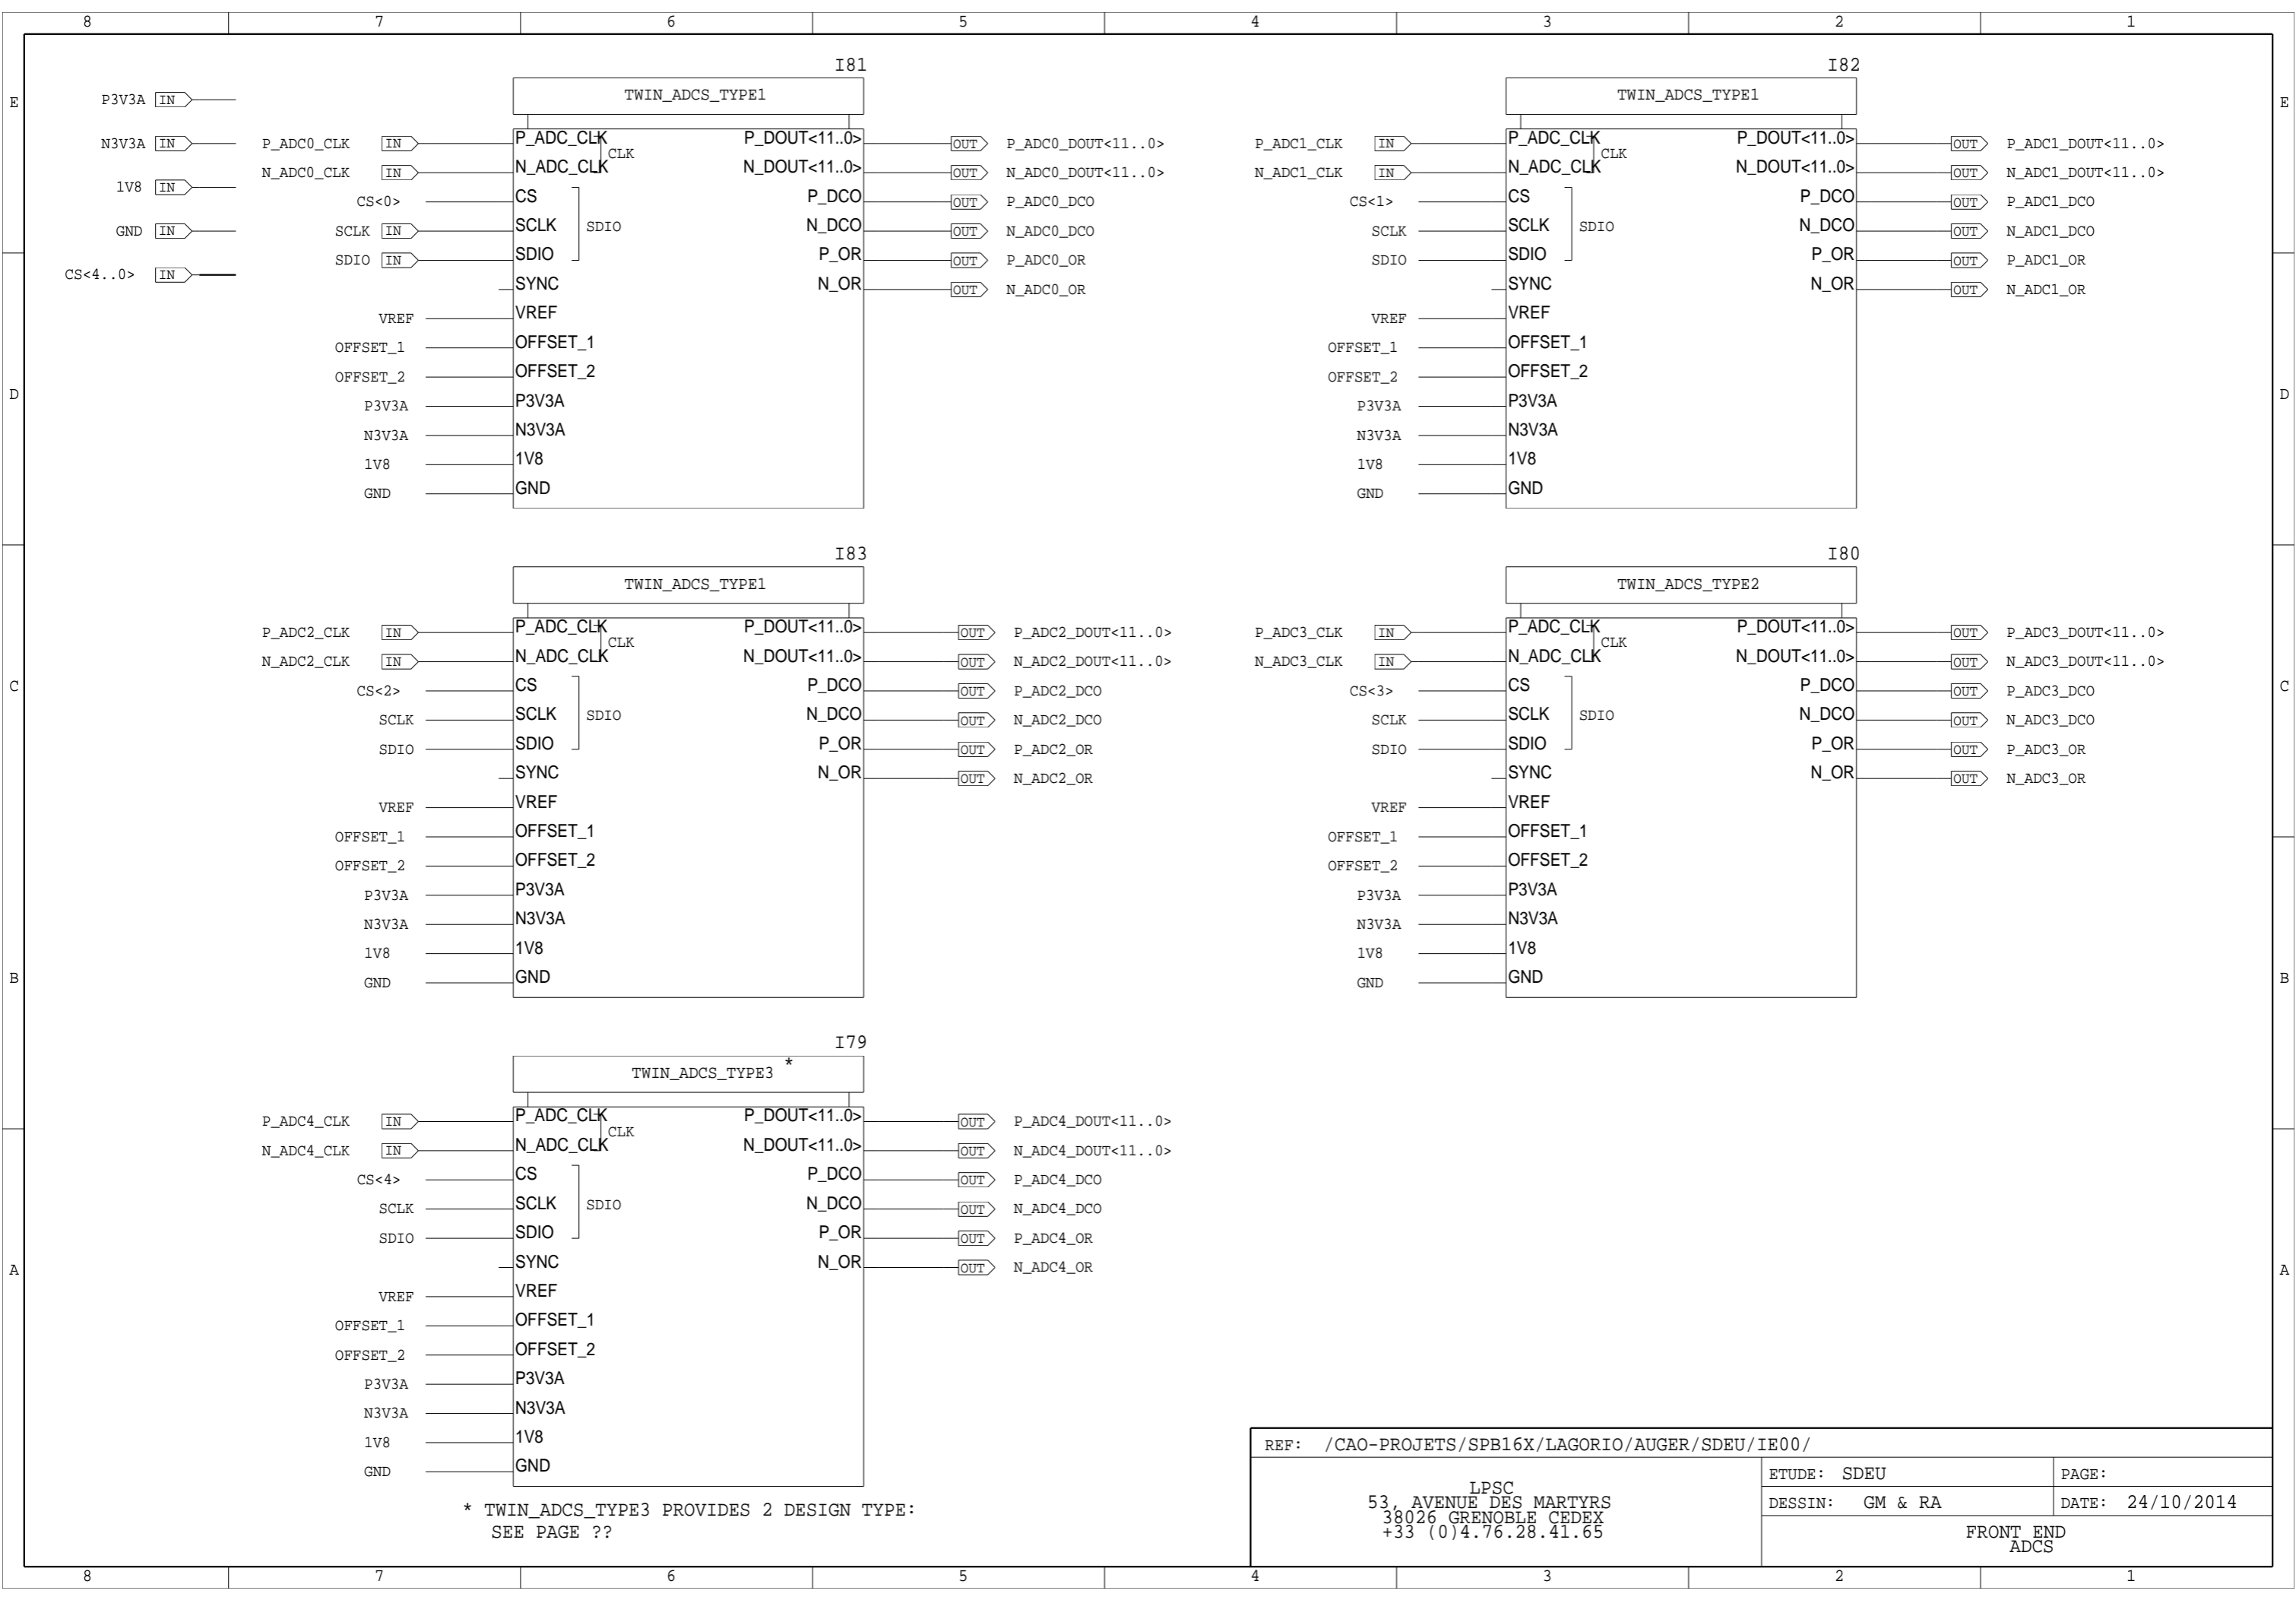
8 7 6 5 4 3 2 1

E

P3V3A IN
N3V3A IN
1V8 IN
GND IN
CS<4..0> IN

I81
TWIN_ADCS_TYPE1

P_ADC0_CLK IN
N_ADC0_CLK IN
CS<0>
SCLK IN
SDIO IN
VREF
OFFSET_1
OFFSET_2
P3V3A
N3V3A
1V8
GND

P_ADC_CLK
N_ADC_CLK
CLK
CS
SCLK
SDIO
SDIO
SYNC
VREF
OFFSET_1
OFFSET_2
P3V3A
N3V3A
1V8
GND
P_DOUT<11..0>
N_DOUT<11..0>
P_DCO
N_DCO
P_OR
N_OR

OUT P_ADC0_DOUT<11..0>
OUT N_ADC0_DOUT<11..0>
OUT P_ADC0_DCO
OUT N_ADC0_DCO
OUT P_ADC0_OR
OUT N_ADC0_OR

I82
TWIN_ADCS_TYPE1

P_ADC1_CLK IN
N_ADC1_CLK IN
CS<1>
SCLK
SDIO
VREF
OFFSET_1
OFFSET_2
P3V3A
N3V3A
1V8
GND

P_ADC_CLK
N_ADC_CLK
CLK
CS
SCLK
SDIO
SDIO
SYNC
VREF
OFFSET_1
OFFSET_2
P3V3A
N3V3A
1V8
GND
P_DOUT<11..0>
N_DOUT<11..0>
P_DCO
N_DCO
P_OR
N_OR

OUT P_ADC1_DOUT<11..0>
OUT N_ADC1_DOUT<11..0>
OUT P_ADC1_DCO
OUT N_ADC1_DCO
OUT P_ADC1_OR
OUT N_ADC1_OR

D

I83
TWIN_ADCS_TYPE1

P_ADC2_CLK IN
N_ADC2_CLK IN
CS<2>
SCLK
SDIO
VREF
OFFSET_1
OFFSET_2
P3V3A
N3V3A
1V8
GND

P_ADC_CLK
N_ADC_CLK
CLK
CS
SCLK
SDIO
SDIO
SYNC
VREF
OFFSET_1
OFFSET_2
P3V3A
N3V3A
1V8
GND
P_DOUT<11..0>
N_DOUT<11..0>
P_DCO
N_DCO
P_OR
N_OR

OUT P_ADC2_DOUT<11..0>
OUT N_ADC2_DOUT<11..0>
OUT P_ADC2_DCO
OUT N_ADC2_DCO
OUT P_ADC2_OR
OUT N_ADC2_OR

I80
TWIN_ADCS_TYPE2

P_ADC3_CLK IN
N_ADC3_CLK IN
CS<3>
SCLK
SDIO
VREF
OFFSET_1
OFFSET_2
P3V3A
N3V3A
1V8
GND

P_ADC_CLK
N_ADC_CLK
CLK
CS
SCLK
SDIO
SDIO
SYNC
VREF
OFFSET_1
OFFSET_2
P3V3A
N3V3A
1V8
GND
P_DOUT<11..0>
N_DOUT<11..0>
P_DCO
N_DCO
P_OR
N_OR

OUT P_ADC3_DOUT<11..0>
OUT N_ADC3_DOUT<11..0>
OUT P_ADC3_DCO
OUT N_ADC3_DCO
OUT P_ADC3_OR
OUT N_ADC3_OR

C

B

I79
TWIN_ADCS_TYPE3 *

P_ADC4_CLK IN
N_ADC4_CLK IN
CS<4>
SCLK
SDIO
VREF
OFFSET_1
OFFSET_2
P3V3A
N3V3A
1V8
GND

P_ADC_CLK
N_ADC_CLK
CLK
CS
SCLK
SDIO
SDIO
SYNC
VREF
OFFSET_1
OFFSET_2
P3V3A
N3V3A
1V8
GND
P_DOUT<11..0>
N_DOUT<11..0>
P_DCO
N_DCO
P_OR
N_OR

OUT P_ADC4_DOUT<11..0>
OUT N_ADC4_DOUT<11..0>
OUT P_ADC4_DCO
OUT N_ADC4_DCO
OUT P_ADC4_OR
OUT N_ADC4_OR

A

* TWIN_ADCS_TYPE3 PROVIDES 2 DESIGN TYPE:
SEE PAGE ??

REF: /CAO-PROJETS/SPB16X/LAGORIO/AUGER/SDEU/IE00/

LPSC
53, AVENUE DES MARTYRS
38026 GRENOBLE CEDEX
+33 (0)4.76.28.41.65

ETUDE: SDEU
PAGE:
DESSIN: GM & RA
DATE: 24/10/2014
FRONT END
ADCS

8 7 6 5 4 3 2 1